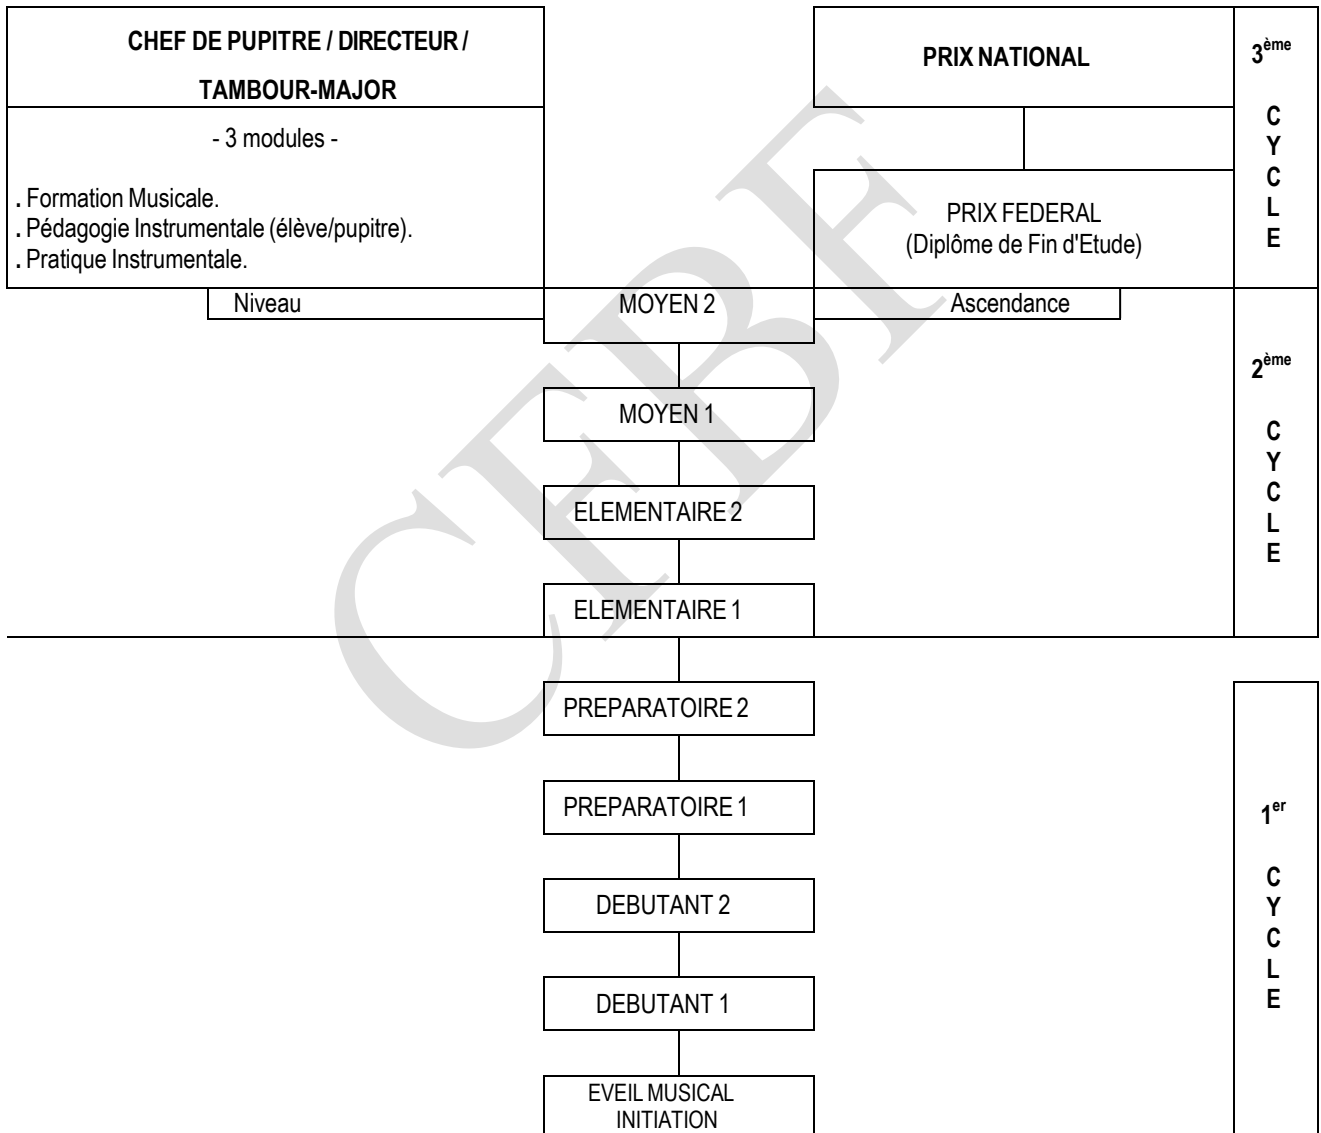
CHEF DE PUPITRE / DIRECTEUR / TAMBOUR-MAJOR

- 3 modules -

. Formation Musicale.
. Pédagogie Instrumentale (élève/pupitre).
. Pratique Instrumentale.

PRIX NATIONAL

PRIX FEDERAL
(Diplôme de Fin d'Etude)

$3^{ème}$ CYCLE

Niveau

MOYEN 2

Ascendance

MOYEN 1

ELEMENTAIRE 2

ELEMENTAIRE 1

$2^{ème}$ CYCLE

PREPARATOIRE 2

PREPARATOIRE 1

DEBUTANT 2

DEBUTANT 1

EVEIL MUSICAL
INITIATION

$1^{er}$ CYCLE

CFBF